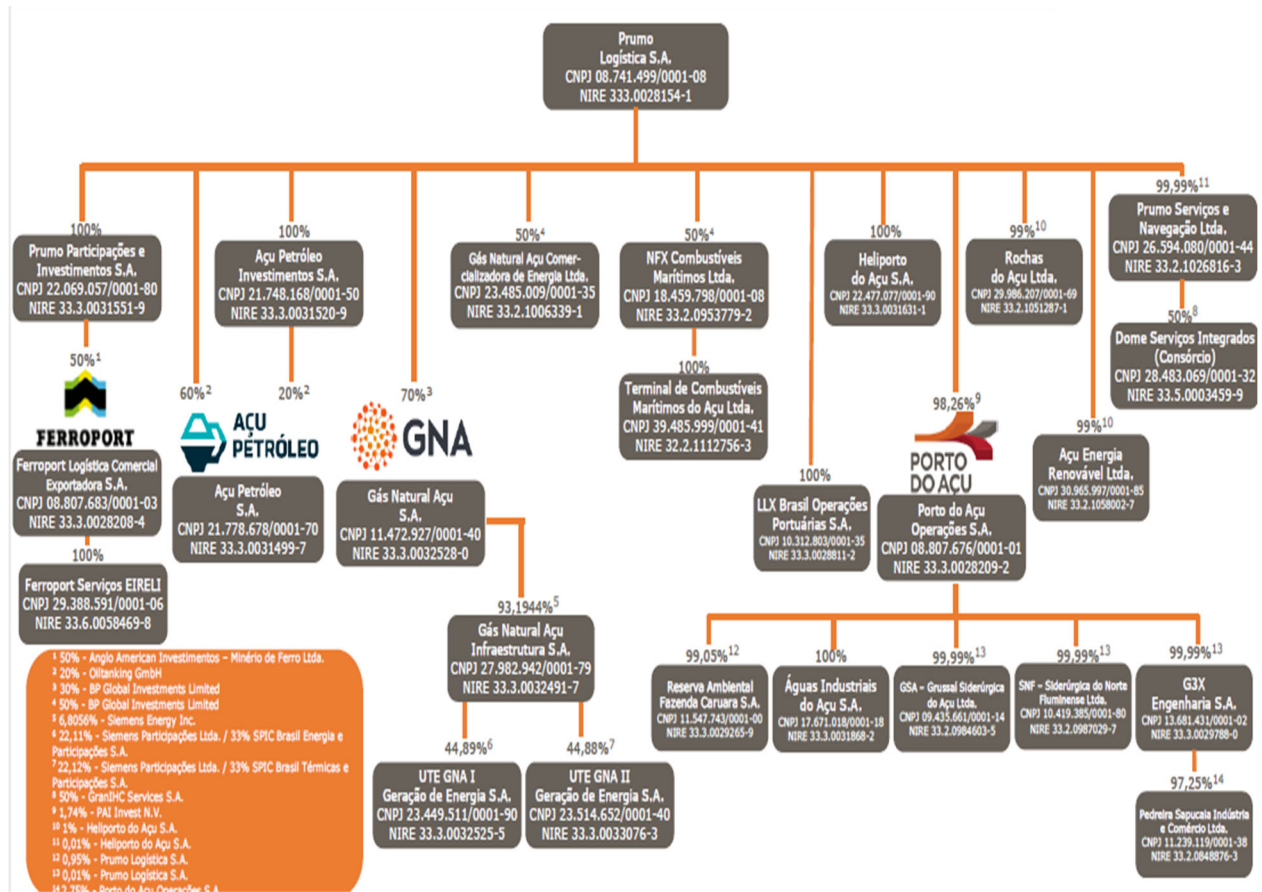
Prumo Logística S.A.
CNPJ 08.741.499/0001-08
NIRE 333.0028154-1

100%
Prumo Participações e Investimentos S.A.
CNPJ 22.069.057/0001-80
NIRE 33.3.0031551-9

50%¹
FERROPORT
Ferroport Logística Comercial Exportadora S.A.
CNPJ 08.807.683/0001-03
NIRE 33.3.0028208-4

100%
Ferroport Serviços EIRELI
CNPJ 29.388.591/0001-06
NIRE 33.6.0058469-8

60%²

100%
Açu Petróleo Investimentos S.A.
CNPJ 21.748.168/0001-50
NIRE 33.3.0031520-9

20%²
AÇU PETRÓLEO
Açu Petróleo S.A.
CNPJ 21.778.678/0001-70
NIRE 33.3.0031499-7

70%³
GNA
Gás Natural Açu S.A.
CNPJ 11.472.927/0001-40
NIRE 33.3.0032528-0

93,1944%⁵
Gás Natural Açu Infraestrutura S.A.
CNPJ 27.982.942/0001-79
NIRE 33.3.0032491-7

44,89%⁶
UTE GNA I Geração de Energia S.A.
CNPJ 23.449.511/0001-90
NIRE 33.3.0032525-5

44,88%⁷
UTE GNA II Geração de Energia S.A.
CNPJ 23.514.652/0001-40
NIRE 33.3.0033076-3

50%⁴
Gás Natural Açu Comercializadora de Energia Ltda.
CNPJ 23.485.009/0001-35
NIRE 33.2.1006339-1

50%⁴
NFX Combustíveis Marítimos Ltda.
CNPJ 18.459.798/0001-08
NIRE 33.2.0953779-2

100%
Terminal de Combustíveis Marítimos do Açu Ltda.
CNPJ 39.485.999/0001-41
NIRE 32.2.1112756-3

100%
LLX Brasil Operações Portuárias S.A.
CNPJ 10.312.803/0001-35
NIRE 33.3.0028811-2

100%
Heliporto do Açu S.A.
CNPJ 22.477.077/0001-90
NIRE 33.3.0031631-1

98,26%⁹
PORTO DO AÇU
Porto do Açu Operações S.A.
CNPJ 08.807.676/0001-01
NIRE 33.3.0028209-2

99,05%¹²
Reserva Ambiental Fazenda Caruara S.A.
CNPJ 11.547.743/0001-00
NIRE 33.3.0029265-9

100%
Águas Industriais do Açu S.A.
CNPJ 17.671.018/0001-18
NIRE 33.3.0031868-2

99,99%¹³
GSA - Grussaí Siderúrgica do Açu Ltda.
CNPJ 09.435.661/0001-14
NIRE 33.2.0984603-5

99,99%¹³
SNF - Siderúrgica do Norte Fluminense Ltda.
CNPJ 10.419.385/0001-80
NIRE 33.2.0987029-7

99,99%¹³
G3X Engenharia S.A.
CNPJ 13.681.431/0001-02
NIRE 33.3.0029788-0

97,25%¹⁴
Pedreira Sapucaia Indústria e Comércio Ltda.
CNPJ 11.239.119/0001-38
NIRE 33.2.0848876-3

99%¹⁰
Rochas do Açu Ltda.
CNPJ 29.986.207/0001-69
NIRE 33.2.1051287-1

99%¹⁰
Açu Energia Renovável Ltda.
CNPJ 30.965.997/0001-85
NIRE 33.2.1058002-7

99,99%¹¹
Prumo Serviços e Navegação Ltda.
CNPJ 26.594.080/0001-44
NIRE 33.2.1026816-3

50%⁸
Dome Serviços Integrados (Consórcio)
CNPJ 28.483.069/0001-32
NIRE 33.5.0003459-9

¹ 50% - Anglo American Investimentos – Minério de Ferro Ltda.
² 20% - Oiltanking GmbH
³ 30% - BP Global Investments Limited
⁴ 50% - BP Global Investments Limited
⁵ 6,8056% - Siemens Energy Inc.
⁶ 22,11% - Siemens Participações Ltda. / 33% SPIC Brasil Energia e Participações S.A.
⁷ 22,12% - Siemens Participações Ltda. / 33% SPIC Brasil Térmicas e Participações S.A.
⁸ 50% - GranIHC Services S.A.
⁹ 1,74% - PAI Invest N.V.
¹⁰ 1% - Heliporto do Açu S.A.
¹¹ 0,01% - Heliporto do Açu S.A.
¹² 0,95% - Prumo Logística S.A.
¹³ 0,01% - Prumo Logística S.A.
¹⁴ 2,75% - Porto do Açu Operações S.A.